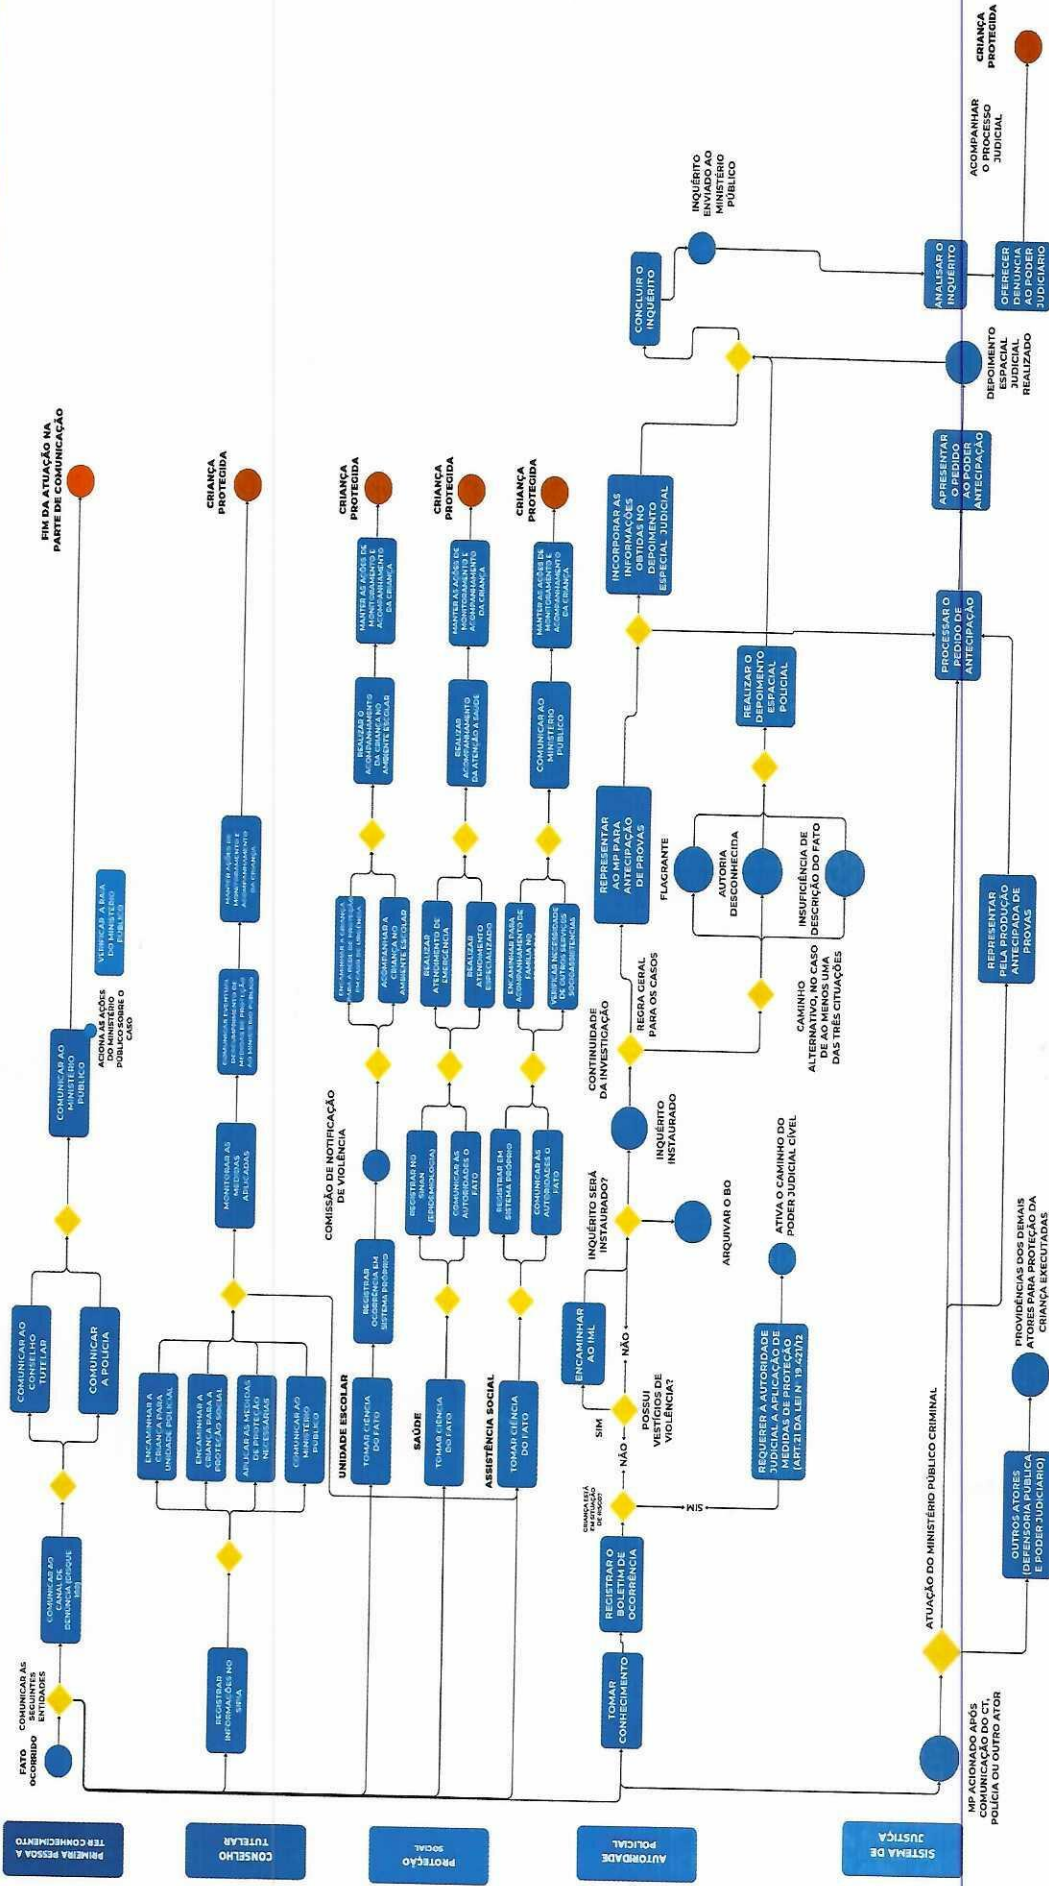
PRIMEIRA PESSOA A TER CONHECIMENTO

FATO OCORRIDO

COMUNICAR ÀS SEGUINTES ENTIDADES

COMUNICAR AO CANAL DE DENÚNCIA (DISQUE 100)

COMUNICAR AO CONSELHO TUTELAR

COMUNICAR À POLÍCIA

COMUNICAR AO MINISTÉRIO PÚBLICO

ACIONA AS AÇÕES DO MINISTÉRIO PÚBLICO SOBRE O CASO

VERIFICAR A RAIA DO MINISTÉRIO PÚBLICO

FIM DA ATUAÇÃO NA PARTE DE COMUNICAÇÃO

CONSELHO TUTELAR

REGISTRAR INFORMAÇÕES NO SIPIA

ENCAMINHAR A CRIANÇA PARA UNIDADE POLICIAL

ENCAMINHAR A CRIANÇA PARA A PROTEÇÃO SOCIAL

APLICAR AS MEDIDAS DE PROTEÇÃO NECESSÁRIAS

COMUNICAR AO MINISTÉRIO PÚBLICO

MONITORAR AS MEDIDAS APLICADAS

COMUNICAR EVENTUAL DESCUMPRIMENTO DE MEDIDAS DE PROTEÇÃO AO MINISTÉRIO PÚBLICO

MANTER AÇÕES DE MONITORAMENTO E ACOMPANHAMENTO DA CRIANÇA

CRIANÇA PROTEGIDA

PROTEÇÃO SOCIAL

UNIDADE ESCOLAR

TOMAR CIÊNCIA DO FATO

REGISTRAR OCORRÊNCIA EM SISTEMA PRÓPRIO

COMISSÃO DE NOTIFICAÇÃO DE VIOLÊNCIA

ENCAMINHAR A CRIANÇA PARA A REDE DE PROTEÇÃO EM CASOS DE VIOLÊNCIA

ACOMPANHAR A CRIANÇA NO AMBIENTE ESCOLAR

REALIZAR O ACOMPANHAMENTO DA CRIANÇA NO AMBIENTE ESCOLAR

MANTER AS AÇÕES DE MONITORAMENTO E ACOMPANHAMENTO DA CRIANÇA

CRIANÇA PROTEGIDA

SAÚDE

TOMAR CIÊNCIA DO FATO

REGISTRAR NO SINAN (EPIDEMIOLOGIA)

COMUNICAR ÀS AUTORIDADES O FATO

REALIZAR ATENDIMENTO DE EMERGÊNCIA

REALIZAR ATENDIMENTO ESPECIALIZADO

REALIZAR ACOMPANHAMENTO DA ATENÇÃO À SAÚDE

MANTER AS AÇÕES DE MONITORAMENTO E ACOMPANHAMENTO DA CRIANÇA

CRIANÇA PROTEGIDA

ASSISTÊNCIA SOCIAL

TOMAR CIÊNCIA DO FATO

REGISTRAR EM SISTEMA PRÓPRIO

COMUNICAR ÀS AUTORIDADES O FATO

ENCAMINHAR PARA ACOMPANHAMENTO À FAMÍLIA NO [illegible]

VERIFICAR NECESSIDADE DE OUTROS SERVIÇOS SOCIOASSISTENCIAIS

COMUNICAR AO MINISTÉRIO PÚBLICO

MANTER AS AÇÕES DE MONITORAMENTO E ACOMPANHAMENTO DA CRIANÇA

CRIANÇA PROTEGIDA

AUTORIDADE POLICIAL

TOMAR CONHECIMENTO

REGISTRAR O BOLETIM DE OCORRÊNCIA

CRIANÇA ESTÁ EM SITUAÇÃO DE RISCO?

SIM

NÃO

POSSUI VESTÍGIOS DE VIOLÊNCIA?

SIM

NÃO

ENCAMINHAR AO IML

INQUÉRITO SERÁ INSTAURADO?

ARQUIVAR O BO

INQUÉRITO INSTAURADO

CONTINUIDADE DA INVESTIGAÇÃO

REGRA GERAL PARA OS CASOS

REPRESENTAR AO MP PARA ANTECIPAÇÃO DE PROVAS

CAMINHO ALTERNATIVO, NO CASO DE AO MENOS UMA DAS TRÊS SITUAÇÕES

FLAGRANTE

AUTORIA DESCONHECIDA

INSUFICIÊNCIA DE DESCRIÇÃO DO FATO

REALIZAR O DEPOIMENTO ESPECIAL POLICIAL

INCORPORAR AS INFORMAÇÕES OBTIDAS NO DEPOIMENTO ESPECIAL JUDICIAL

CONCLUIR O INQUÉRITO

INQUÉRITO ENVIADO AO MINISTÉRIO PÚBLICO

REQUERER À AUTORIDADE JUDICIAL A APLICAÇÃO DE MEDIDAS DE PROTEÇÃO (ART. 21 DA LEI N° 13.431/17)

ATIVA O CAMINHO DO PODER JUDICIAL CÍVEL

SISTEMA DE JUSTIÇA

MP ACIONADO APÓS COMUNICAÇÃO DO CT, POLÍCIA OU OUTRO ATOR

ATUAÇÃO DO MINISTÉRIO PÚBLICO CRIMINAL

OUTROS ATORES (DEFENSORIA PÚBLICA E PODER JUDICIÁRIO)

PROVIDÊNCIAS DOS DEMAIS ATORES PARA PROTEÇÃO DA CRIANÇA EXECUTADAS

REPRESENTAR PELA PRODUÇÃO ANTECIPADA DE PROVAS

PROCESSAR O PEDIDO DE ANTECIPAÇÃO

APRESENTAR O PEDIDO AO PODER ANTECIPAÇÃO

DEPOIMENTO ESPACIAL JUDICIAL REALIZADO

ANALISAR O INQUÉRITO

OFERECER DENÚNCIA AO PODER JUDICIÁRIO

ACOMPANHAR O PROCESSO JUDICIAL

CRIANÇA PROTEGIDA